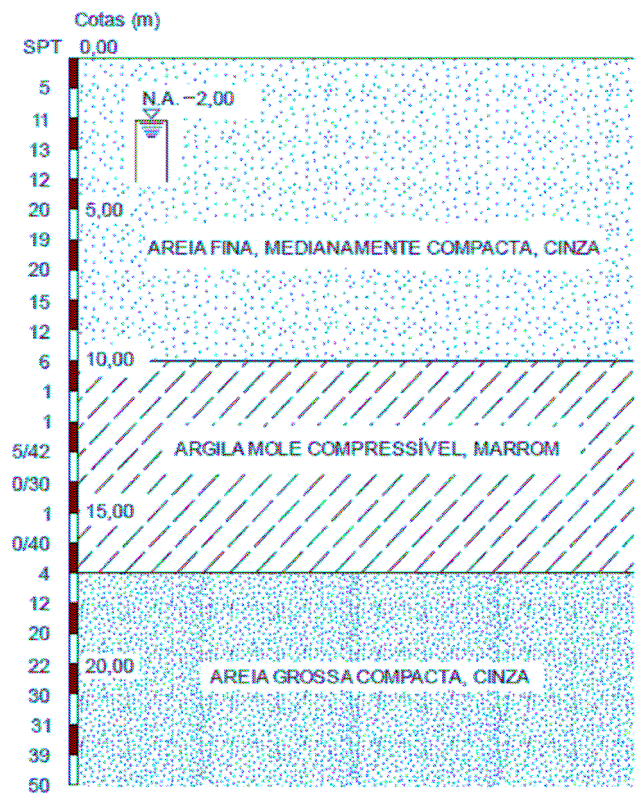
Cotas (m)

SPT 0,00

5
11
13
12
20
19
20
15
12
6
1
1
5/42
0/30
1
0/40
4
12
20
22
30
31
39
50

N.A. −2,00

5,00

AREIA FINA, MEDIANAMENTE COMPACTA, CINZA

10,00

ARGILA MOLE COMPRESSÍVEL, MARROM

15,00

20,00

AREIA GROSSA COMPACTA, CINZA